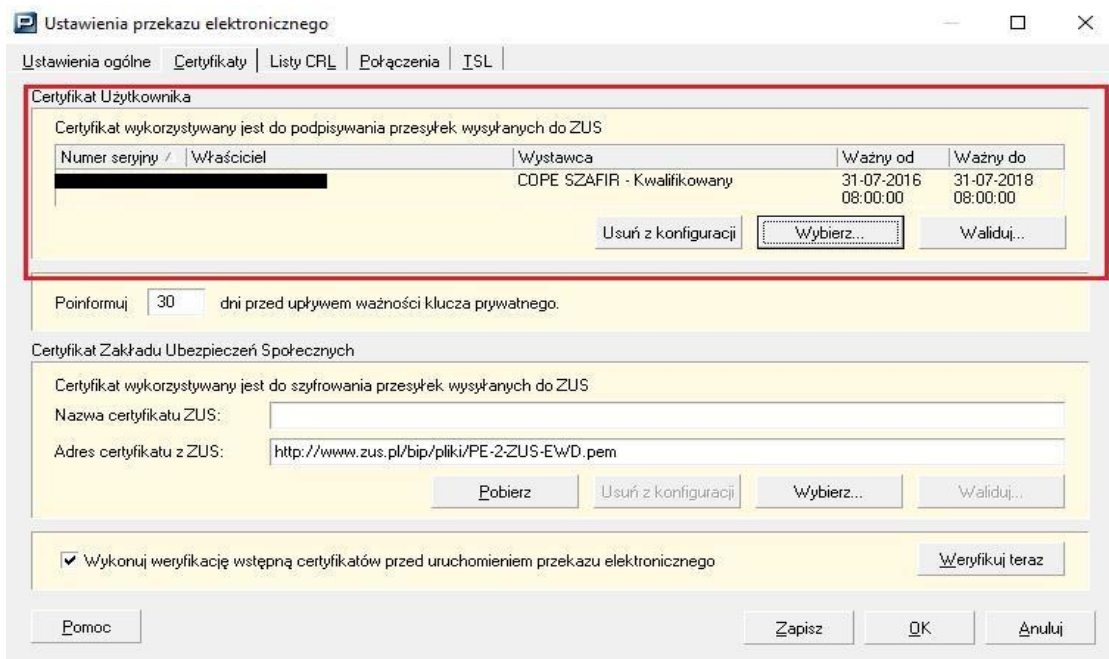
Ustawienia przekazu elektronicznego

Ustawienia ogólne | Certyfikaty | Listy CRL | Połączenia | TSL

Certyfikat Użytkownika

Certyfikat wykorzystywany jest do podpisywania przesyłek wysyłanych do ZUS

| Numer seryjny | Właściciel | Wystawca | Ważny od | Ważny do |
|---|---|---|---|---|
| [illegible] | | COPE SZAFIR - Kwalifikowany | 31-07-2016 08:00:00 | 31-07-2018 08:00:00 |

Usuń z konfiguracji | Wybierz... | Waliduj...

Poinformuj 30 dni przed upływem ważności klucza prywatnego.

Certyfikat Zakładu Ubezpieczeń Społecznych

Certyfikat wykorzystywany jest do szyfrowania przesyłek wysyłanych do ZUS

Nazwa certyfikatu ZUS:

Adres certyfikatu z ZUS: http://www.zus.pl/bip/pliki/PE-2-ZUS-EWD.pem

Pobierz | Usuń z konfiguracji | Wybierz... | Waliduj...

✔ Wykonuj weryfikację wstępną certyfikatów przed uruchomieniem przekazu elektronicznego

Weryfikuj teraz

Pomoc

Zapisz | OK | Anuluj